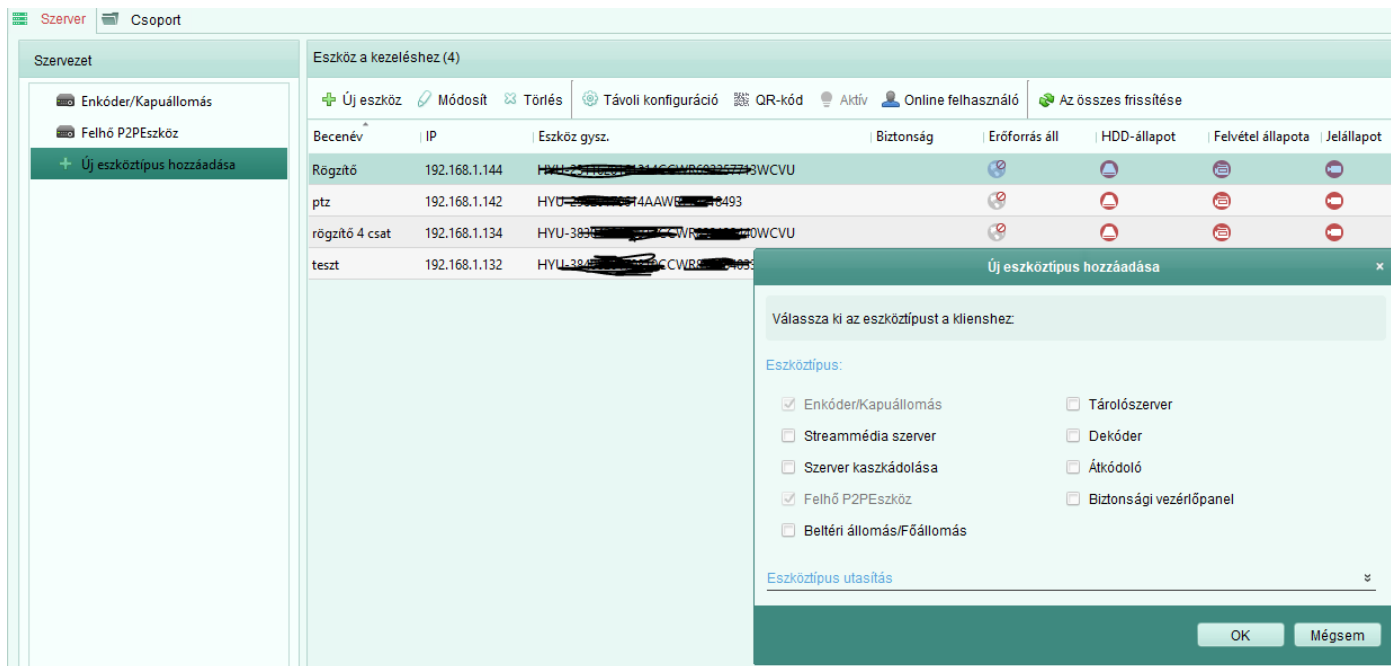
Szerver | Csoport

Szervezet

Enkóder/Kapuállomás
Felhő P2PEszköz
+ Új eszköztípus hozzáadása

Eszköz a kezeléshez (4)

Új eszköz | Módosít | Törlés | Távoli konfiguráció | QR-kód | Aktív | Online felhasználó | Az összes frissítése

| Becenév | IP | Eszköz gysz. | Biztonság | Erőforrás áll | HDD-állapot | Felvétel állapota | Jelállapot |
|---|---|---|---|---|---|---|---|
| Rögzítő | 192.168.1.144 | HYU-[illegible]WCVU | | | | | |
| ptz | 192.168.1.142 | HYU-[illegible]493 | | | | | |
| rögzítő 4 csat | 192.168.1.134 | HYU-383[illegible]WCVU | | | | | |
| teszt | 192.168.1.132 | HYU-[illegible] | | | | | |

Új eszköztípus hozzáadása ×

Válassza ki az eszköztípust a klienshez:

Eszköztípus:

Enkóder/Kapuállomás
Tárolószerver
Streammédia szerver
Dekóder
Szerver kaszkádolása
Átkódoló
Felhő P2PEszköz
Biztonsági vezérlőpanel
Beltéri állomás/Főállomás

Eszköztípus utasítás

OK | Mégsem